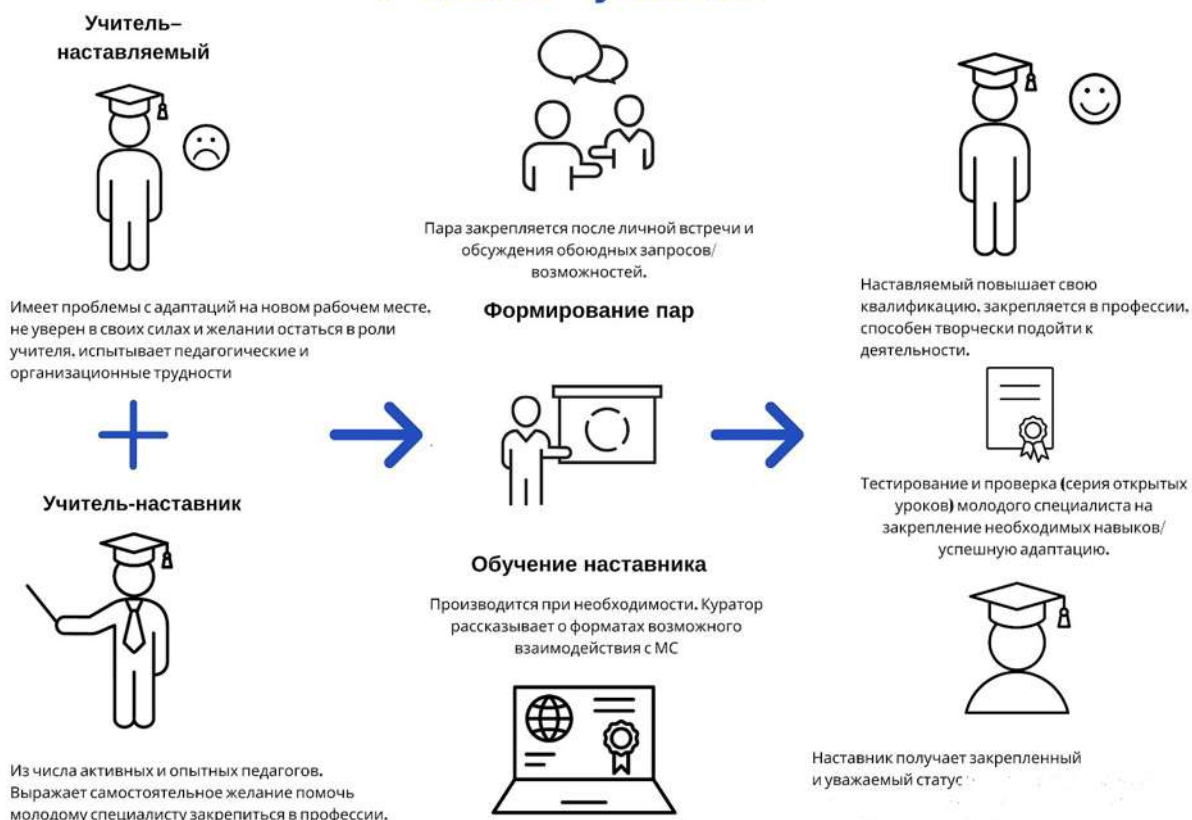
Учитель–наставляемый

Имеет проблемы с адаптаций на новом рабочем месте, не уверен в своих силах и желании остаться в роли учителя, испытывает педагогические и организационные трудности

Учитель-наставник

Из числа активных и опытных педагогов. Выражает самостоятельное желание помочь молодому специалисту закрепиться в профессии.

Пара закрепляется после личной встречи и обсуждения обоюдных запросов/ возможностей.

Формирование пар

Обучение наставника

Производится при необходимости. Куратор рассказывает о форматах возможного взаимодействия с МС

Наставляемый повышает свою квалификацию, закрепляется в профессии, способен творчески подойти к деятельности.

Тестирование и проверка (серия открытых уроков) молодого специалиста на закрепление необходимых навыков/ успешную адаптацию.

Наставник получает закрепленный и уважаемый статус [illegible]